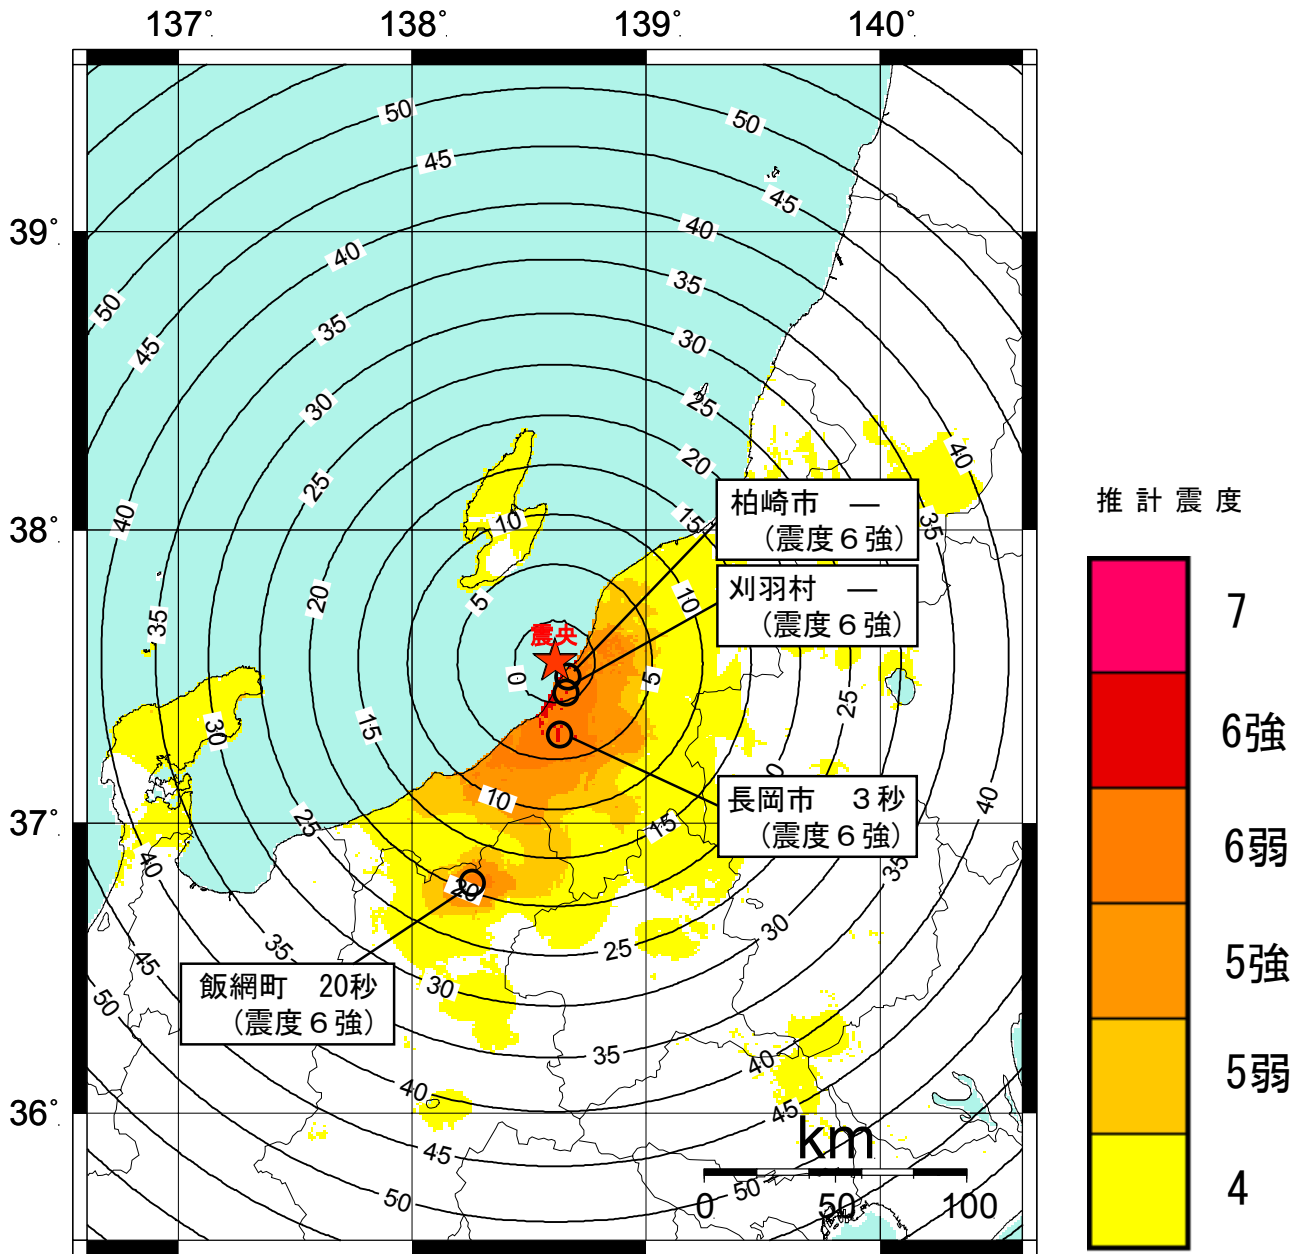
137° 138° 139° 140°

39° 38° 37° 36°

50
45
40
35
30
25
20
15
10
5
0

震央

柏崎市　—
（震度６強）

刈羽村　—
（震度６強）

長岡市　３秒
（震度６強）

飯綱町　20秒
（震度６強）

推計震度

7
6強
6弱
5強
5弱
4

km
0 50 100